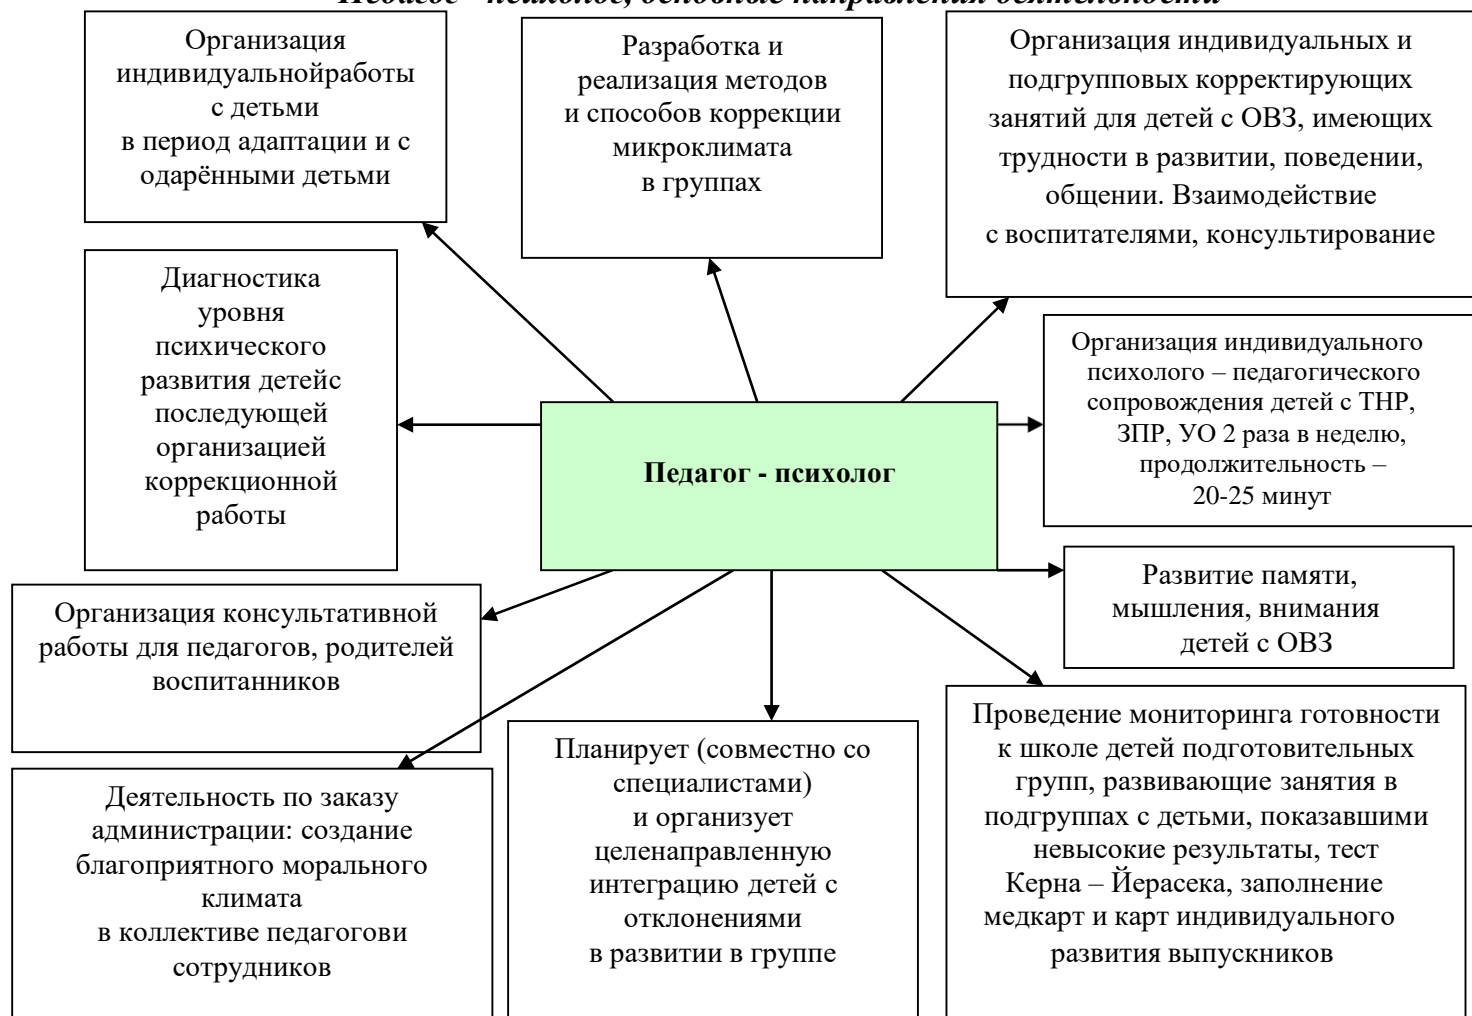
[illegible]

Организация индивидуальнойработы с детьми в период адаптации и с одарёнными детьми

Разработка и реализация методов и способов коррекции микроклимата в группах

Организация индивидуальных и подгрупповых корректирующих занятий для детей с ОВЗ, имеющих трудности в развитии, поведении, общении. Взаимодействие с воспитателями, консультирование

Диагностика уровня психического развития детейс последующей организацией коррекционной работы

Педагог - психолог

Организация индивидуального психолого – педагогического сопровождения детей с ТНР, ЗПР, УО 2 раза в неделю, продолжительность – 20-25 минут

Развитие памяти, мышления, внимания детей с ОВЗ

Организация консультативной работы для педагогов, родителей воспитанников

Проведение мониторинга готовности к школе детей подготовительных групп, развивающие занятия в подгруппах с детьми, показавшими невысокие результаты, тест Керна – Йерасека, заполнение медкарт и карт индивидуального развития выпускников

Деятельность по заказу администрации: создание благоприятного морального климата в коллективе педагогови сотрудников

Планирует (совместно со специалистами) и организует целенаправленную интеграцию детей с отклонениями в развитии в группе